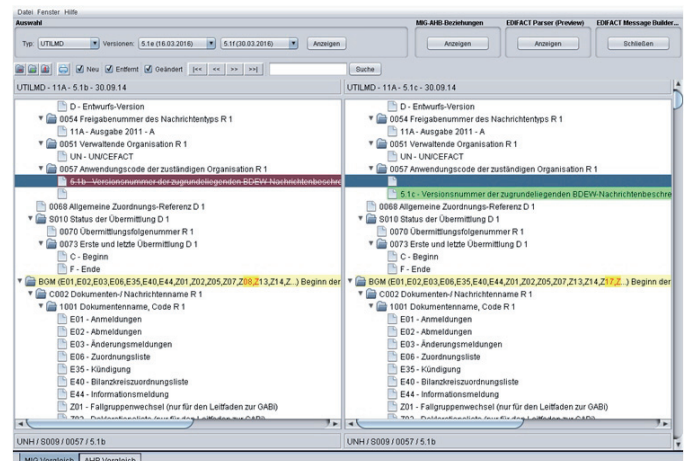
Datei Fenster Hilfe
Auswahl
Typ: UTILMD Versionen: 5.1a (16.03.2018) 5.1f (30.03.2018) Anzeigen
MIG-AHB-Beziehungen
Anzeigen
EDIFACT Parser (Preview)
Anzeigen
EDIFACT Message Builder...
Schließen

Neu Entfernt Geändert |<< << >> >>| Suche

UTILMD - 11A - 5.1b - 30.09.14

D - Entwurfs-Version
0054 Freigabenummer des Nachrichtentyps R 1
11A - Ausgabe 2011 - A
0051 Verwaltende Organisation R 1
UN - UN/CEFACT
0057 Anwendungscode der zuständigen Organisation R 1
5.1b - Versionsnummer der zugrundeliegenden BDEW-Nachrichtenbeschre
0068 Allgemeine Zuordnungs-Referenz D 1
S010 Status der Übermittlung D 1
0070 Übermittlungsfolgenummer R 1
0073 Erste und letzte Übermittlung D 1
C - Beginn
F - Ende
BGM (E01,E02,E03,E06,E35,E40,E44,Z01,Z02,Z05,Z07,Z08,Z13,Z14,Z...) Beginn der
C002 Dokumenten-/ Nachrichtenname R 1
1001 Dokumentenname, Code R 1
E01 - Anmeldungen
E02 - Abmeldungen
E03 - Änderungsmeldungen
E06 - Zuordnungsliste
E35 - Kündigung
E40 - Bilanzkreiszuordnungsliste
E44 - Informationsmeldung
Z01 - Fallgruppenwechsel (nur für den Leitfaden zur GABi)
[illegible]
UNH / S009 / 0057 / 5.1b

UTILMD - 11A - 5.1c - 30.09.14

D - Entwurfs-Version
0054 Freigabenummer des Nachrichtentyps R 1
11A - Ausgabe 2011 - A
0051 Verwaltende Organisation R 1
UN - UN/CEFACT
0057 Anwendungscode der zuständigen Organisation R 1
5.1c - Versionsnummer der zugrundeliegenden BDEW-Nachrichtenbeschre
0068 Allgemeine Zuordnungs-Referenz D 1
S010 Status der Übermittlung D 1
0070 Übermittlungsfolgenummer R 1
0073 Erste und letzte Übermittlung D 1
C - Beginn
F - Ende
BGM (E01,E02,E03,E06,E35,E40,E44,Z01,Z02,Z05,Z07,Z13,Z14,Z17,Z...) Beginn der
C002 Dokumenten-/ Nachrichtenname R 1
1001 Dokumentenname, Code R 1
E01 - Anmeldungen
E02 - Abmeldungen
E03 - Änderungsmeldungen
E06 - Zuordnungsliste
E35 - Kündigung
E40 - Bilanzkreiszuordnungsliste
E44 - Informationsmeldung
Z01 - Fallgruppenwechsel (nur für den Leitfaden zur GABi)
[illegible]
UNH / S009 / 0057 / 5.1b

MIG Vergleich AHB Vergleich